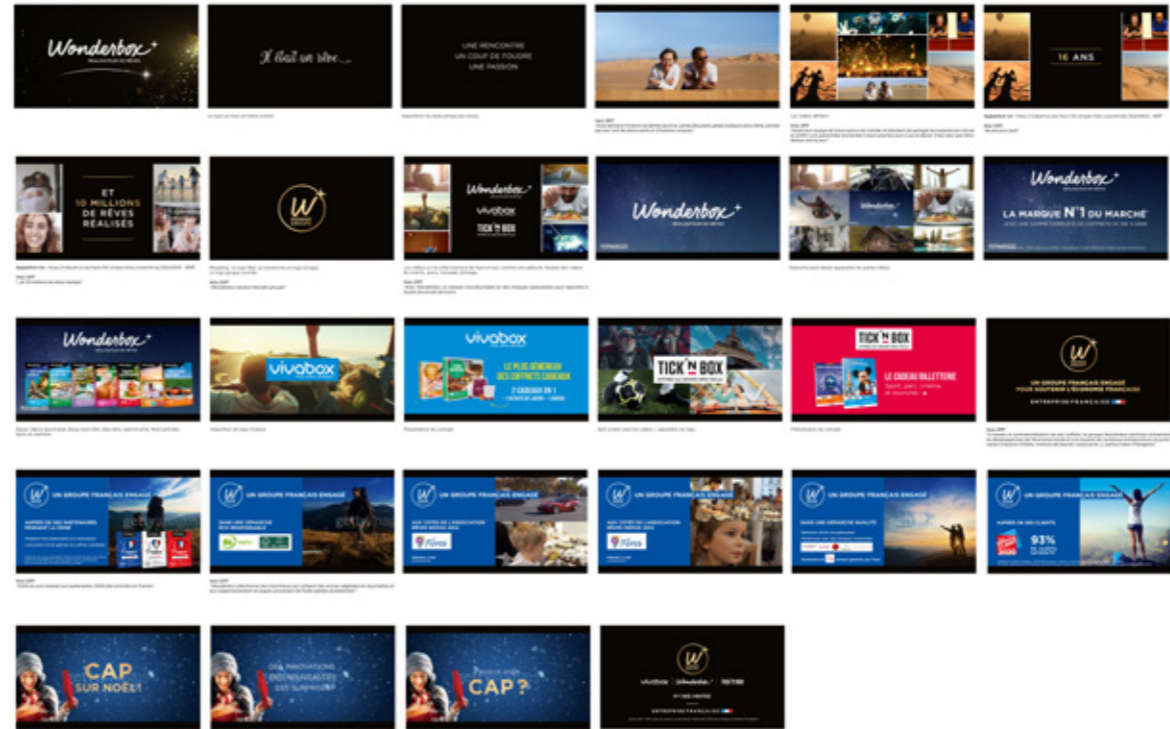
Wonderbox

Il était un rêve...

UNE RENCONTRE
UN COUP DE FOUDRE
UNE PASSION

16 ANS

ET
10 MILLIONS
DE RÊVES
RÉALISÉS

Wonderbox
vivabox
TICK'N BOX

Wonderbox

Wonderbox
LA MARQUE N°1 DU MARCHÉ

Wonderbox

vivabox

vivabox
LE PLUS GÉNÉREUX DES COFFRETS CADEAUX
2 CADEAUX EN 1

TICK'N BOX

TICK'N BOX
LE CADEAU BILLETTERIE

UN GROUPE FRANÇAIS ENGAGÉ POUR SOUTENIR L'ÉCONOMIE FRANÇAISE
ENTREPRISE FRANÇAISE

UN GROUPE FRANÇAIS ENGAGÉ
AUPRÈS DE SES PARTENAIRES PENDANT LA CRISE

UN GROUPE FRANÇAIS ENGAGÉ
DANS UNE DÉMARCHE ÉCO-RESPONSABLE

UN GROUPE FRANÇAIS ENGAGÉ
AUX CÔTÉS DE L'ASSOCIATION RÊVES

UN GROUPE FRANÇAIS ENGAGÉ
AUX CÔTÉS DE L'ASSOCIATION RÊVES

UN GROUPE FRANÇAIS ENGAGÉ
DANS UNE DÉMARCHE QUALITÉ

UN GROUPE FRANÇAIS ENGAGÉ
AUPRÈS DE SES CLIENTS
93%

CAP SUR NOËL!

DES INNOVATIONS
DES NOUVEAUTÉS
DES SURPRISES

CAP?

vivabox Wonderbox TICK'N BOX
N°1 DES VENTES
ENTREPRISE FRANÇAISE